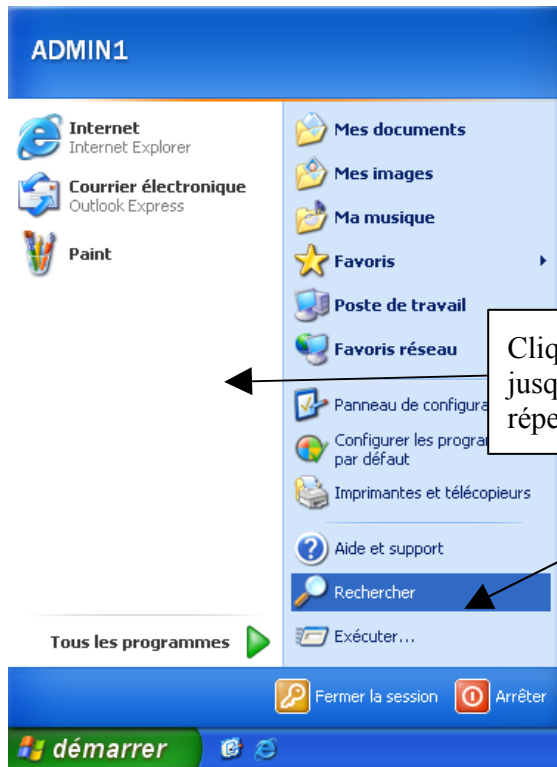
ADMIN1

Internet
Internet Explorer

Courrier électronique
Outlook Express

Paint

Tous les programmes

Mes documents

Mes images

Ma musique

Favoris

Poste de travail

Favoris réseau

Panneau de configura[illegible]

Configurer les program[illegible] par défaut

Imprimantes et télécopieurs

Aide et support

Rechercher

Exécuter...

Cliq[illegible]
jusq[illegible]
répe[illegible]

Fermer la session

Arrêter

démarrer